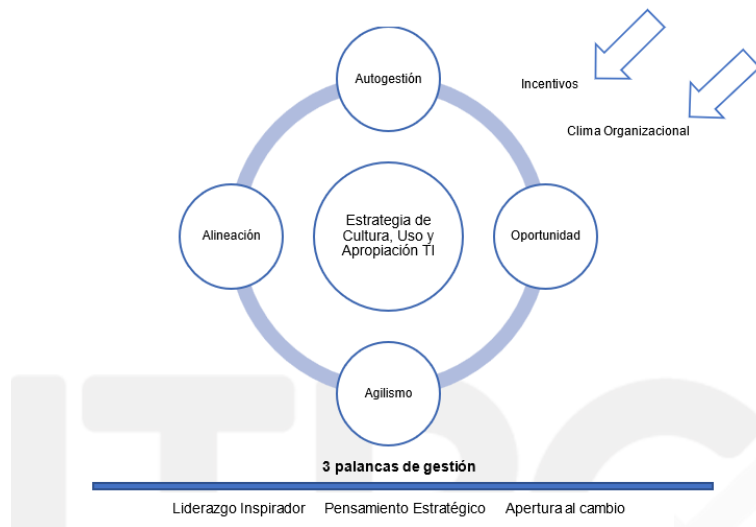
Autogestión

Incentivos

Clima Organizacional

Alineación

Estrategia de Cultura, Uso y Apropiación TI

Oportunidad

Agilismo

3 palancas de gestión

Liderazgo Inspirador    Pensamiento Estratégico    Apertura al cambio